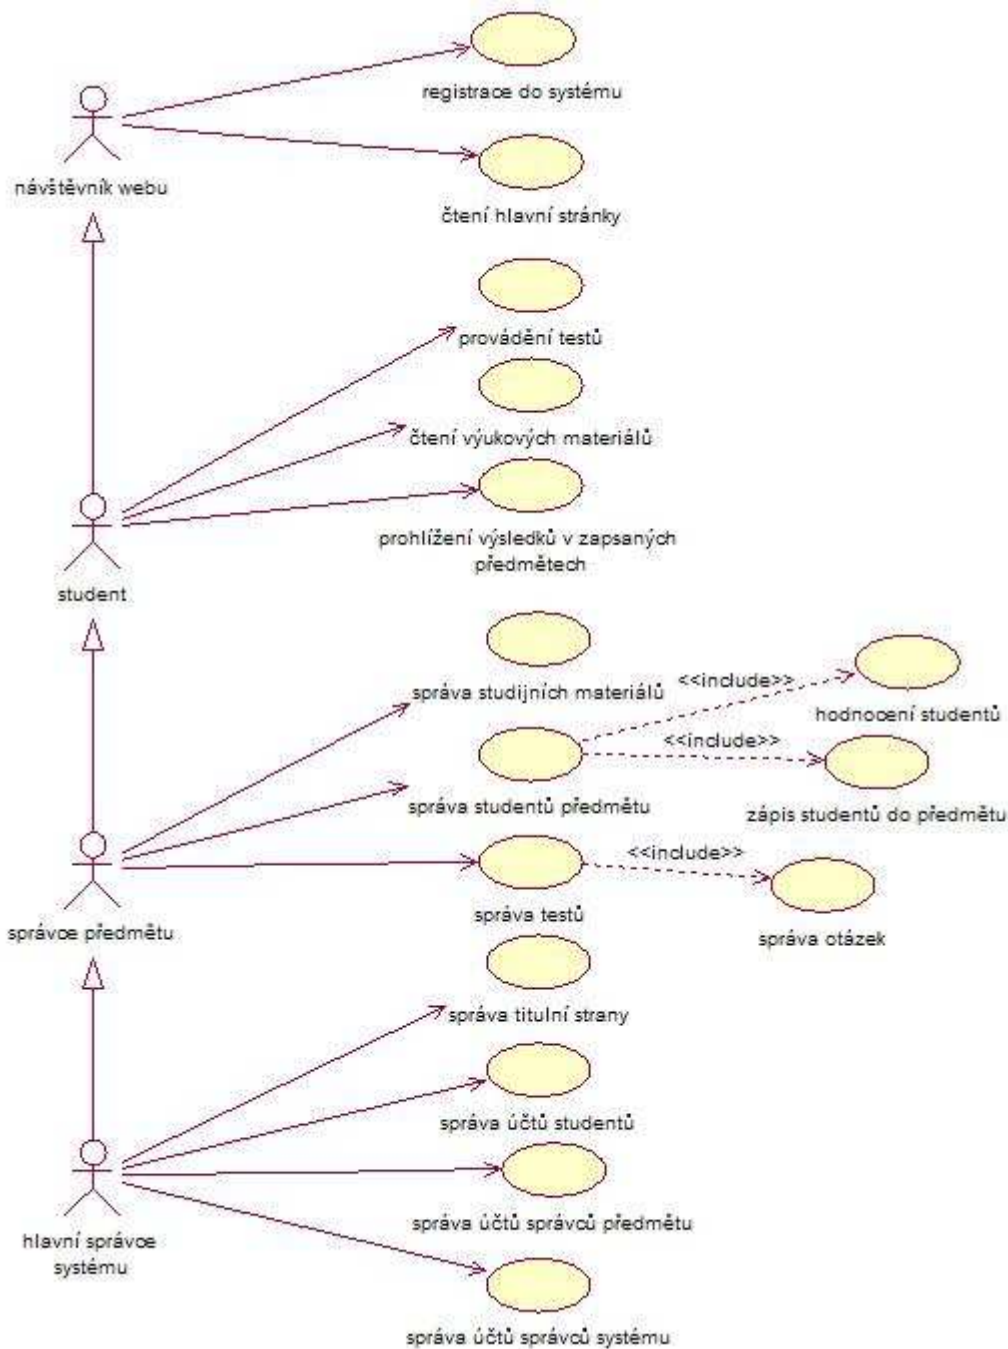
registrace do systému

návštěvník webu

čtení hlavní stránky

provádění testů

čtení výukových materiálů

prohlížení výsledků v zapsaných předmětech

student

správa studijních materiálů

<<include>>

hodnocení studentů

<<include>>

správa studentů předmětu

zápis studentů do předmětu

<<include>>

správce předmětu

správa testů

správa otázek

správa titulní strany

správa účtů studentů

hlavní správce systému

správa účtů správců předmětu

správa účtů správců systému